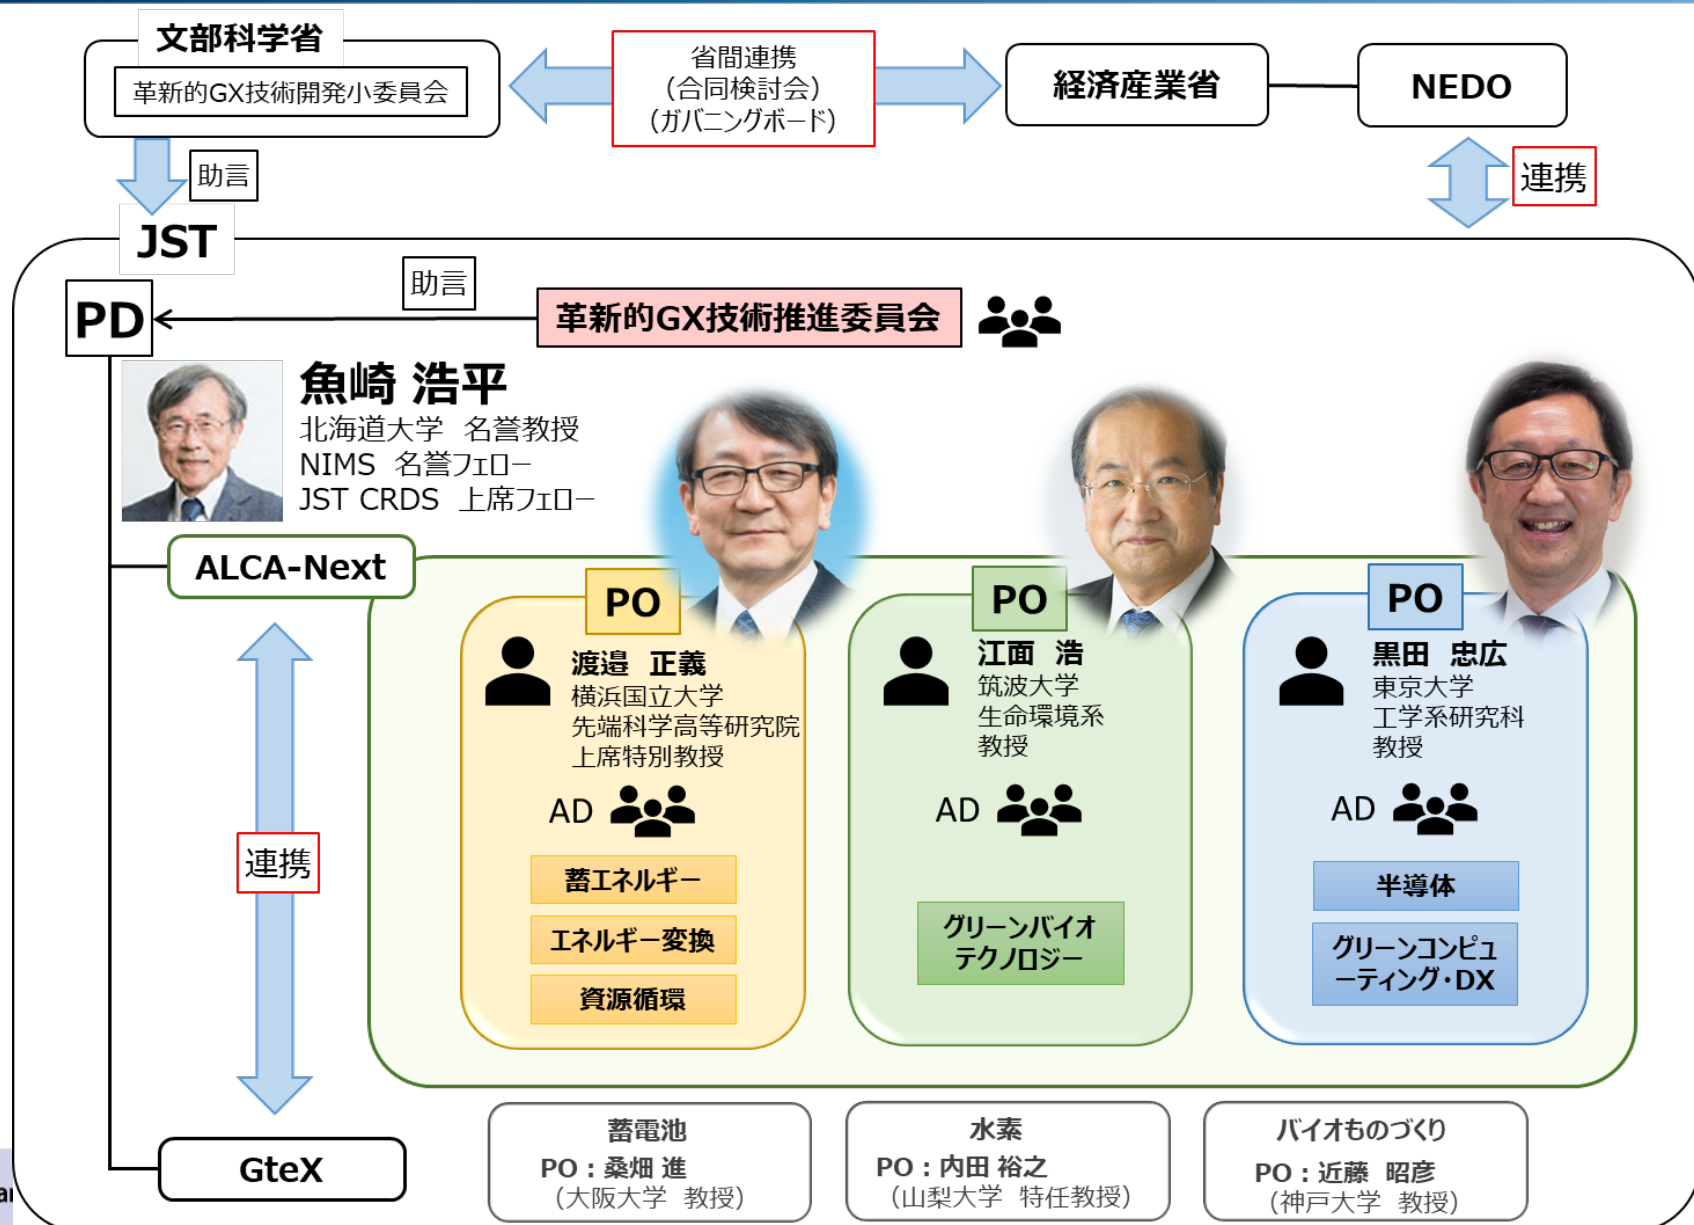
文部科学省

革新的GX技術開発小委員会

省間連携
(合同検討会)
(ガバニングボード)

経済産業省

NEDO

助言

連携

JST

PD

助言

革新的GX技術推進委員会

魚崎 浩平
北海道大学 名誉教授
NIMS 名誉フェロー
JST CRDS 上席フェロー

ALCA-Next

連携

PO

渡邉 正義
横浜国立大学
先端科学高等研究院
上席特別教授

AD

蓄エネルギー

エネルギー変換

資源循環

PO

江面 浩
筑波大学
生命環境系
教授

AD

グリーンバイオテクノロジー

PO

黒田 忠広
東京大学
工学系研究科
教授

AD

半導体

グリーンコンピューティング・DX

GteX

蓄電池
PO：桑畑 進
(大阪大学 教授)

水素
PO：内田 裕之
(山梨大学 特任教授)

バイオものづくり
PO：近藤 昭彦
(神戸大学 教授)